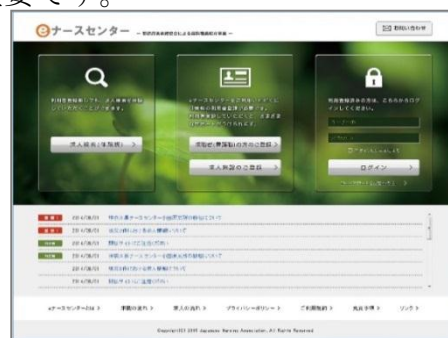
要です。

eナースセンター

お問い合わせ

求人検索（無料版）

求職者情報登録（無料）

求人施設の登録

ログイン

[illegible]

2014年06月05日

2014年06月05日

2014年06月05日

2014年06月05日

2014年06月05日

2014年06月05日

eナースセンターとは

事業の案内

求人の案内

プライバシーポリシー

ご利用規約

免責事項

リンク

Copyright 2014 Japanese Nursing Association. All Rights Reserved.